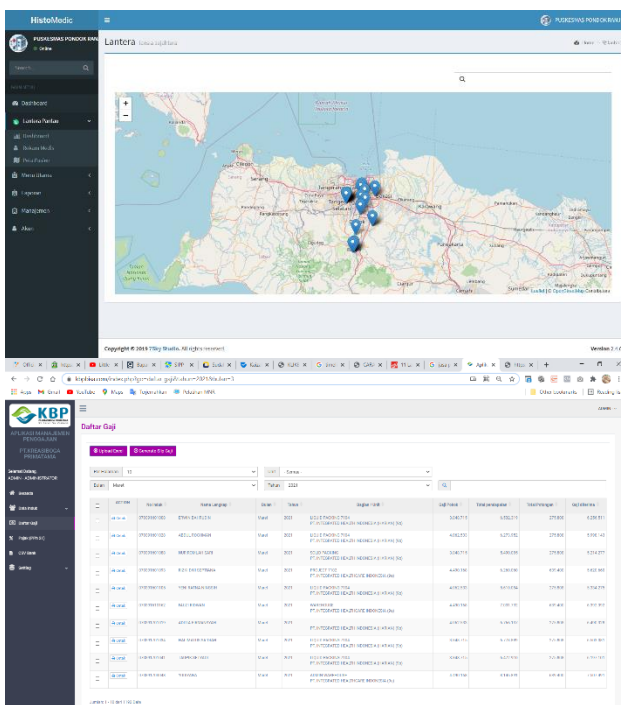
HistoMedic
PUSKESMAS PONDOK RANJI
PUSKESMAS PONDOK RAN
Online
Search...
NAVIGATION
Dashboard
Lantera Pantau
Dashboard
Rekam Medis
Peta Pasien
Menu Utama
Laporan
Manajemen
Akun
Lantera
Home
Semarang
Leaflet | © OpenStreetMap contributors
Copyright © 2019 7Sky Studio. All rights reserved.
Version 2.4

Apps
Gmail
YouTube
Maps
Other bookmarks
Reading list

KBP
APLIKASI MANAJEMEN PENGGAJIAN
PT KERABOGA PRIMATAMA
Selamat Datang,
ADMIN - ADMINISTRATOR
Beranda
Data Induk
Daftar Gaji
Proses SPPH (K)
SMV Detail
Setting
Daftar Gaji
Upload Data
Generate Slip Gaji
Per Halaman 10
Bulan Maret
Tahun 2021
Cari Semua

| | Aksi | No Induk | Nama Lengkap | Bulan | Tahun | Bagian / Unit | Gaji Pokok | Total penerimaan | Total Potongan | Gaji diterima |
|---|---|---|---|---|---|---|---|---|---|---|
| | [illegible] | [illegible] | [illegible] | Maret | 2021 | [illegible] | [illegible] | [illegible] | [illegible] | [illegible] |
| | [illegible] | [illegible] | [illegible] | Maret | 2021 | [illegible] | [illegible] | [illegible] | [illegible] | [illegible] |
| | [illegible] | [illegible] | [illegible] | Maret | 2021 | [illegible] | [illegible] | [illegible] | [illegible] | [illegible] |
| | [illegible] | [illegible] | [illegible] | Maret | 2021 | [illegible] | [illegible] | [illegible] | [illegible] | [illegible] |
| | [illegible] | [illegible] | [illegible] | Maret | 2021 | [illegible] | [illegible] | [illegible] | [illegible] | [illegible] |
| | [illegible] | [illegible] | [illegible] | Maret | 2021 | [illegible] | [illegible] | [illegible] | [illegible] | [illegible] |
| | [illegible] | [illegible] | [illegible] | Maret | 2021 | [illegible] | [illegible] | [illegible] | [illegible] | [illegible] |
| | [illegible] | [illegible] | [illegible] | Maret | 2021 | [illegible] | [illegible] | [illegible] | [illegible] | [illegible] |
| | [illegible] | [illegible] | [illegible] | Maret | 2021 | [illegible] | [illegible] | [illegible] | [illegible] | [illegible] |
| | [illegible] | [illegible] | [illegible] | Maret | 2021 | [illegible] | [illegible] | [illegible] | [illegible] | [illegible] |

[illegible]